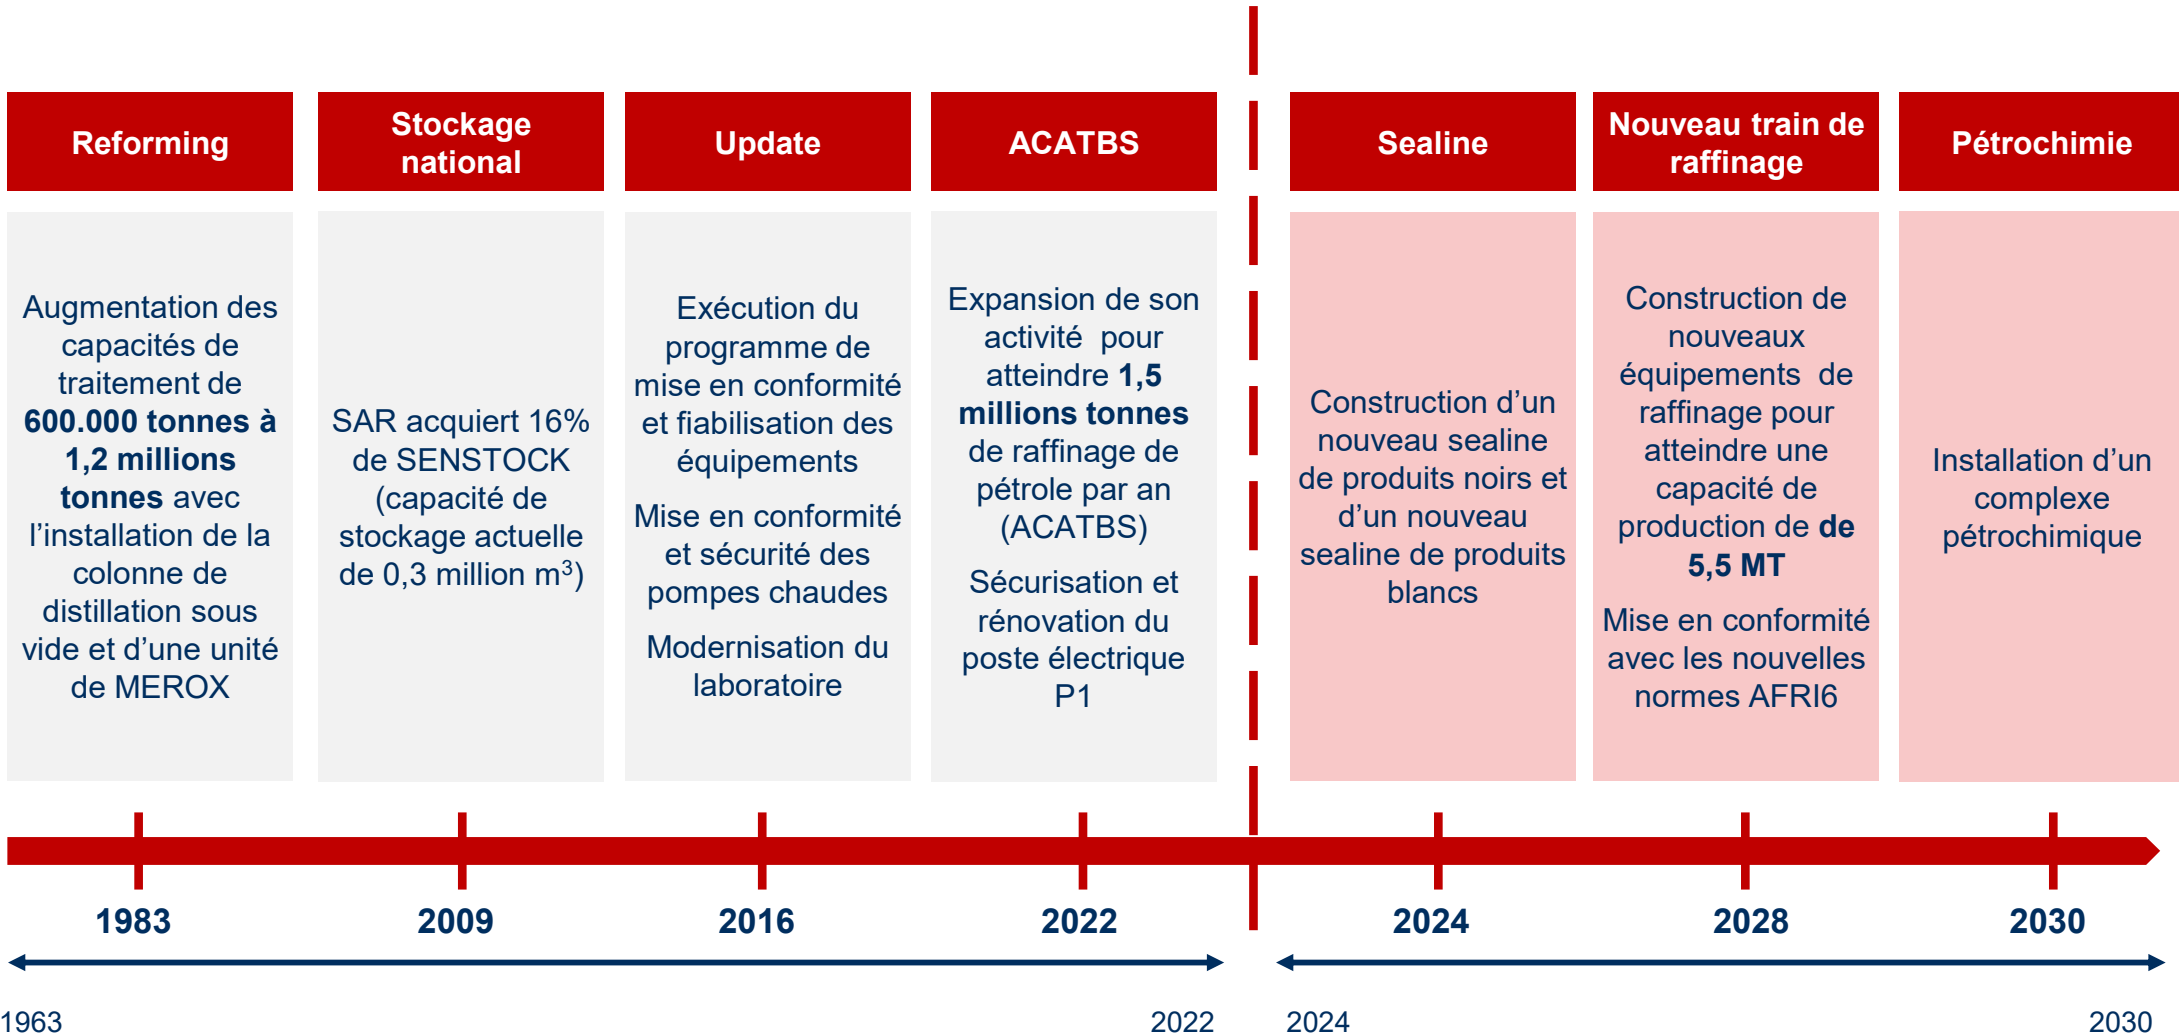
Reforming

Stockage national

Update

ACATBS

Sealine

Nouveau train de raffinage

Pétrochimie

Augmentation des capacités de traitement de **600.000 tonnes à 1,2 millions tonnes** avec l'installation de la colonne de distillation sous vide et d'une unité de MEROX

SAR acquiert 16% de SENSTOCK (capacité de stockage actuelle de 0,3 million $m^3$)

Exécution du programme de mise en conformité et fiabilisation des équipements

Mise en conformité et sécurité des pompes chaudes

Modernisation du laboratoire

Expansion de son activité pour atteindre **1,5 millions tonnes** de raffinage de pétrole par an (ACATBS)

Sécurisation et rénovation du poste électrique P1

Construction d'un nouveau sealine de produits noirs et d'un nouveau sealine de produits blancs

Construction de nouveaux équipements de raffinage pour atteindre une capacité de production de **de 5,5 MT**

Mise en conformité avec les nouvelles normes AFRI6

Installation d'un complexe pétrochimique

1983

2009

2016

2022

2024

2028

2030

1963

2022

2024

2030